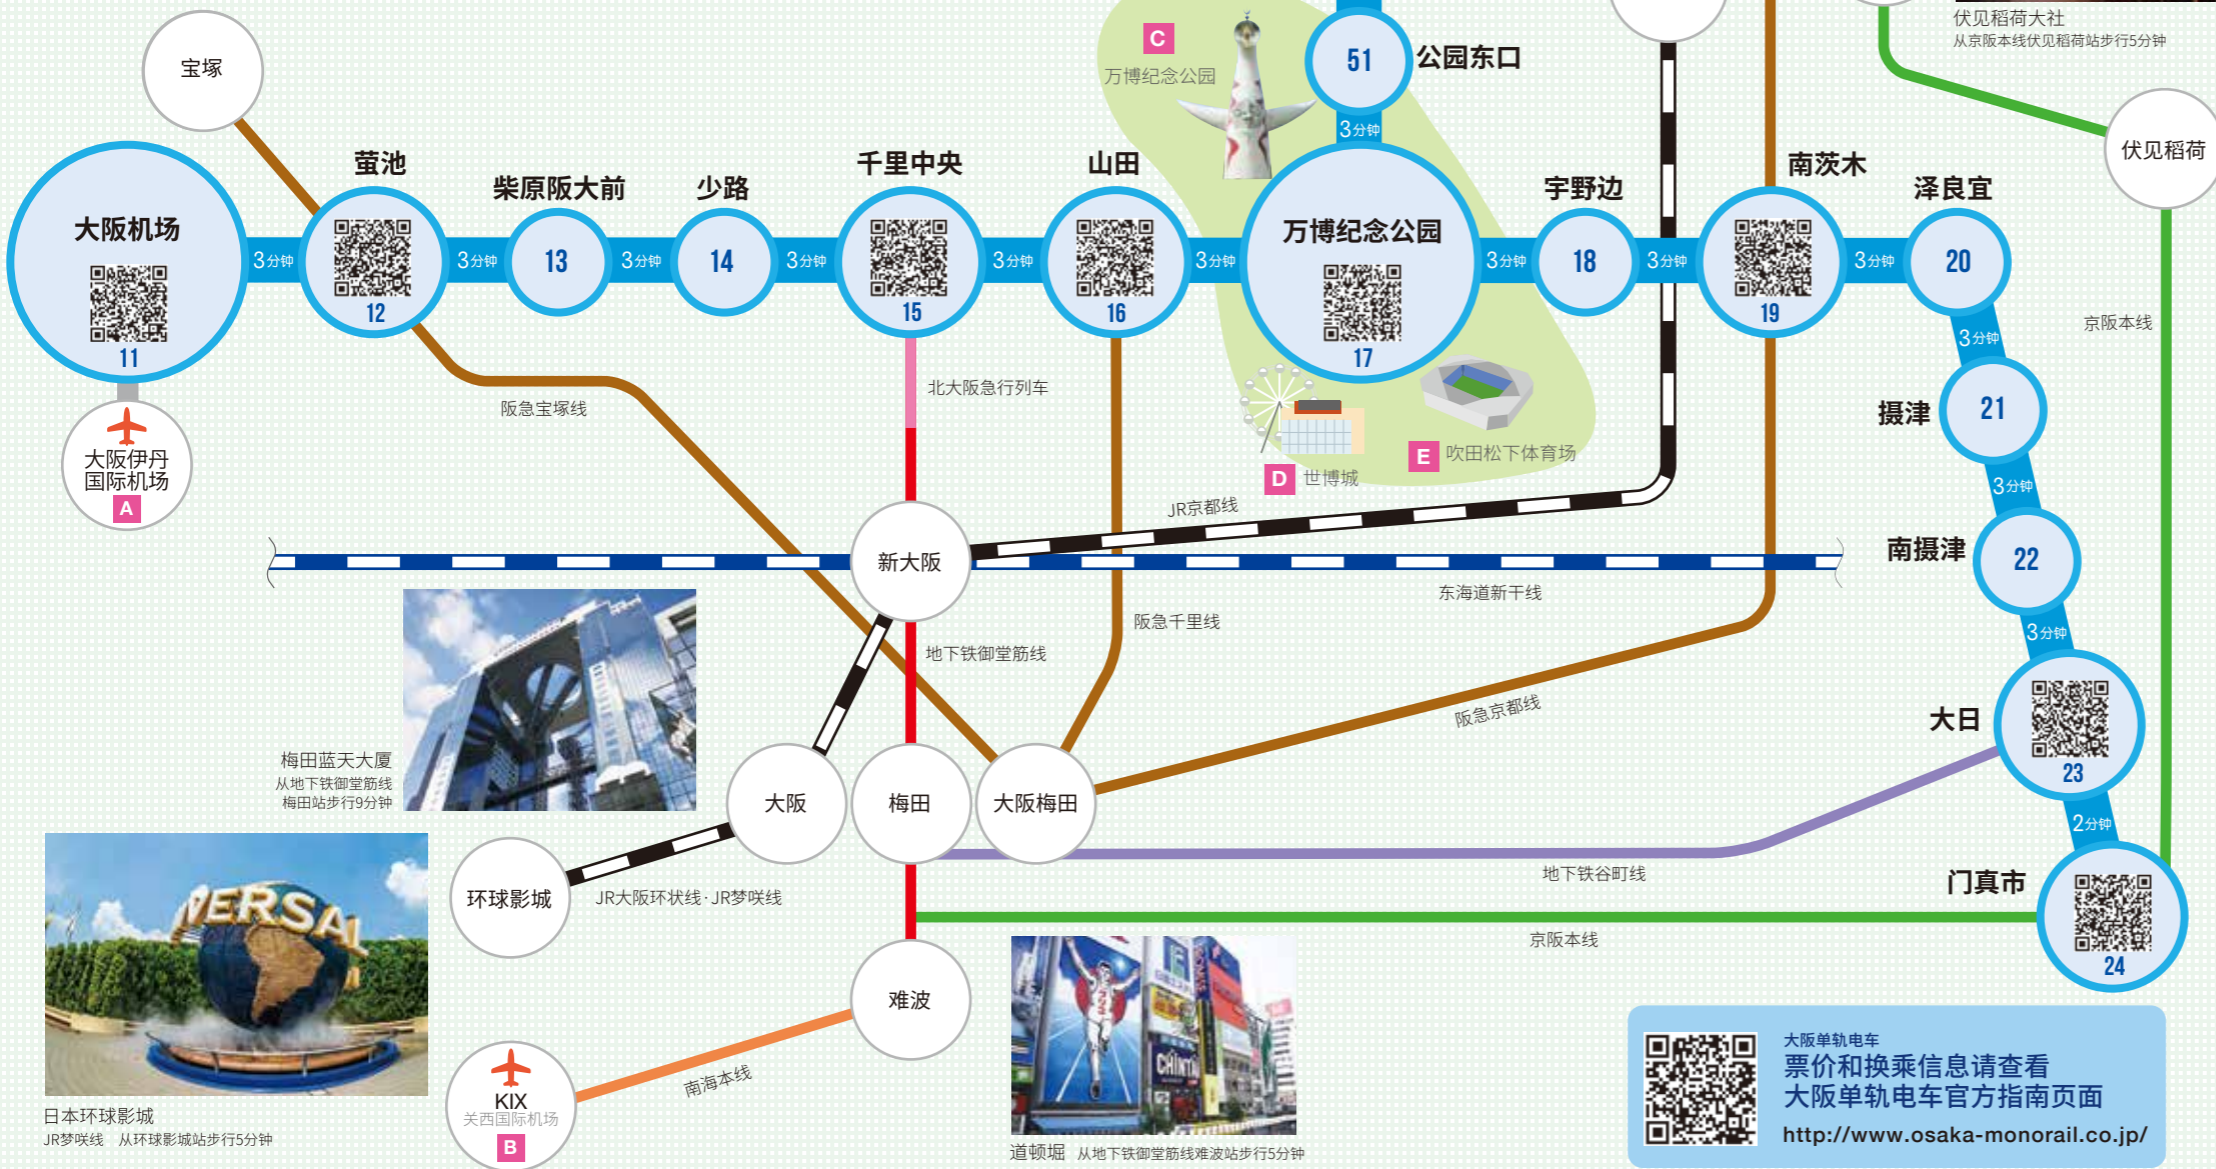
宝塚

C
万博纪念公园

51
公园东口
3分钟

伏见稻荷大社
从京阪本线伏见稻荷站步行5分钟

伏见稻荷

大阪机场
11
3分钟
萤池
12
3分钟
柴原阪大前
13
3分钟
少路
14
3分钟
千里中央
15
3分钟
山田
16
3分钟
万博纪念公园
17
3分钟
宇野边
18
3分钟
南茨木
19
3分钟
泽良宜
20
3分钟
摄津
21
3分钟
南摄津
22
3分钟
大日
23
2分钟
门真市
24

京阪本线

大阪伊丹国际机场
A

阪急宝塚线
北大阪急行列车
D 世博城
E 吹田松下体育场
JR京都线

新大阪
东海道新干线
阪急千里线
地下铁御堂筋线
阪急京都线

梅田蓝天大厦
从地下铁御堂筋线梅田站步行9分钟

大阪
梅田
大阪梅田

地下铁谷町线

环球影城
JR大阪环状线·JR梦咲线

京阪本线

难波

日本环球影城
JR梦咲线 从环球影城站步行5分钟

KIX
关西国际机场
B
南海本线

道顿堀 从地下铁御堂筋线难波站步行5分钟

大阪单轨电车
票价和换乘信息请查看
大阪单轨电车官方指南页面
http://www.osaka-monorail.co.jp/